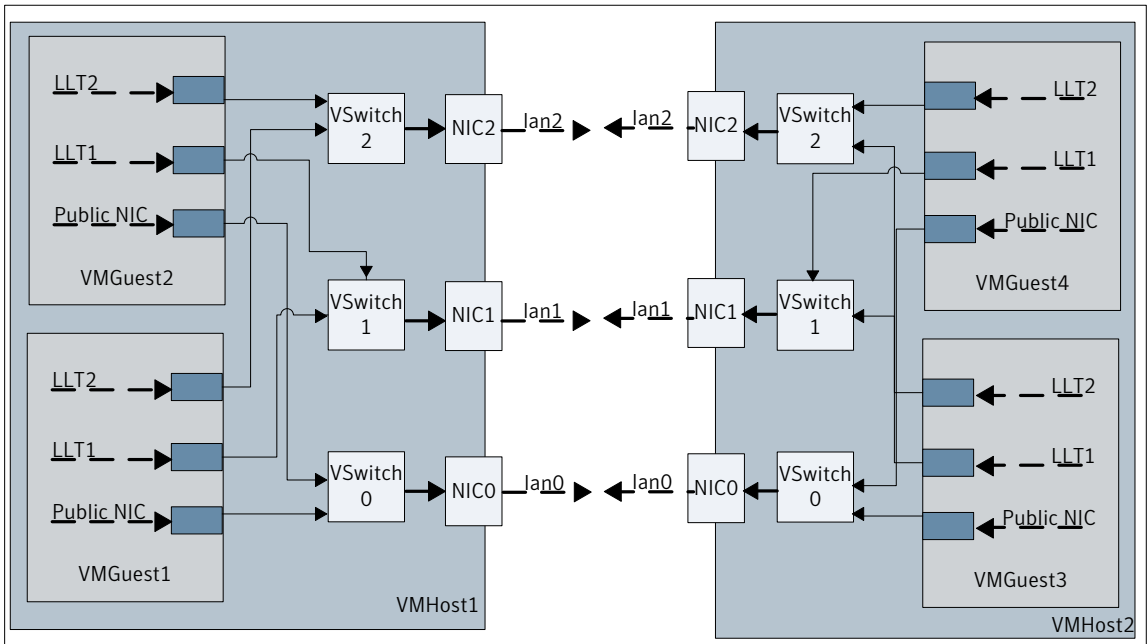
LLT2

LLT1

Public NIC

VMGuest2

LLT2

LLT1

Public NIC

VMGuest1

VSwitch 2

VSwitch 1

VSwitch 0

NIC2

NIC1

NIC0

lan2

lan1

lan0

VMHost1

lan2

lan1

lan0

NIC2

NIC1

NIC0

VSwitch 2

VSwitch 1

VSwitch 0

LLT2

LLT1

Public NIC

VMGuest4

LLT2

LLT1

Public NIC

VMGuest3

VMHost2